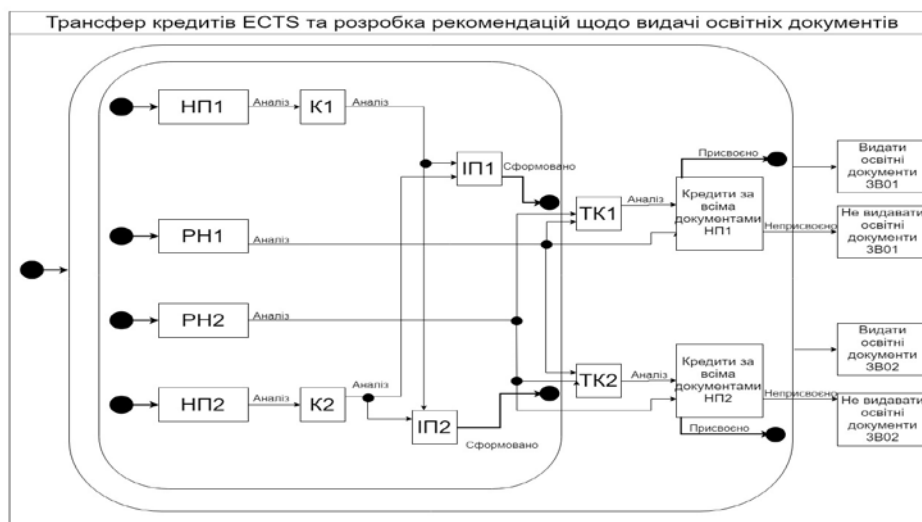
Трансфер кредитів ECTS та розробка рекомендацій щодо видачі освітніх документів

НП1
Аналіз
К1
Аналіз
ІП1
Сформовано
РН1
Аналіз
РН2
Аналіз
НП2
Аналіз
К2
Аналіз
ІП2
Сформовано
ТК1
Аналіз
ТК2
Аналіз
Присвоєно
Кредити за всіма документами НП1
Неприсвоєно
Кредити за всіма документами НП2
Неприсвоєно
Присвоєно
Видати освітні документи ЗВ01
Не видавати освітні документи ЗВ01
Видати освітні документи ЗВ02
Не видавати освітні документи ЗВ02